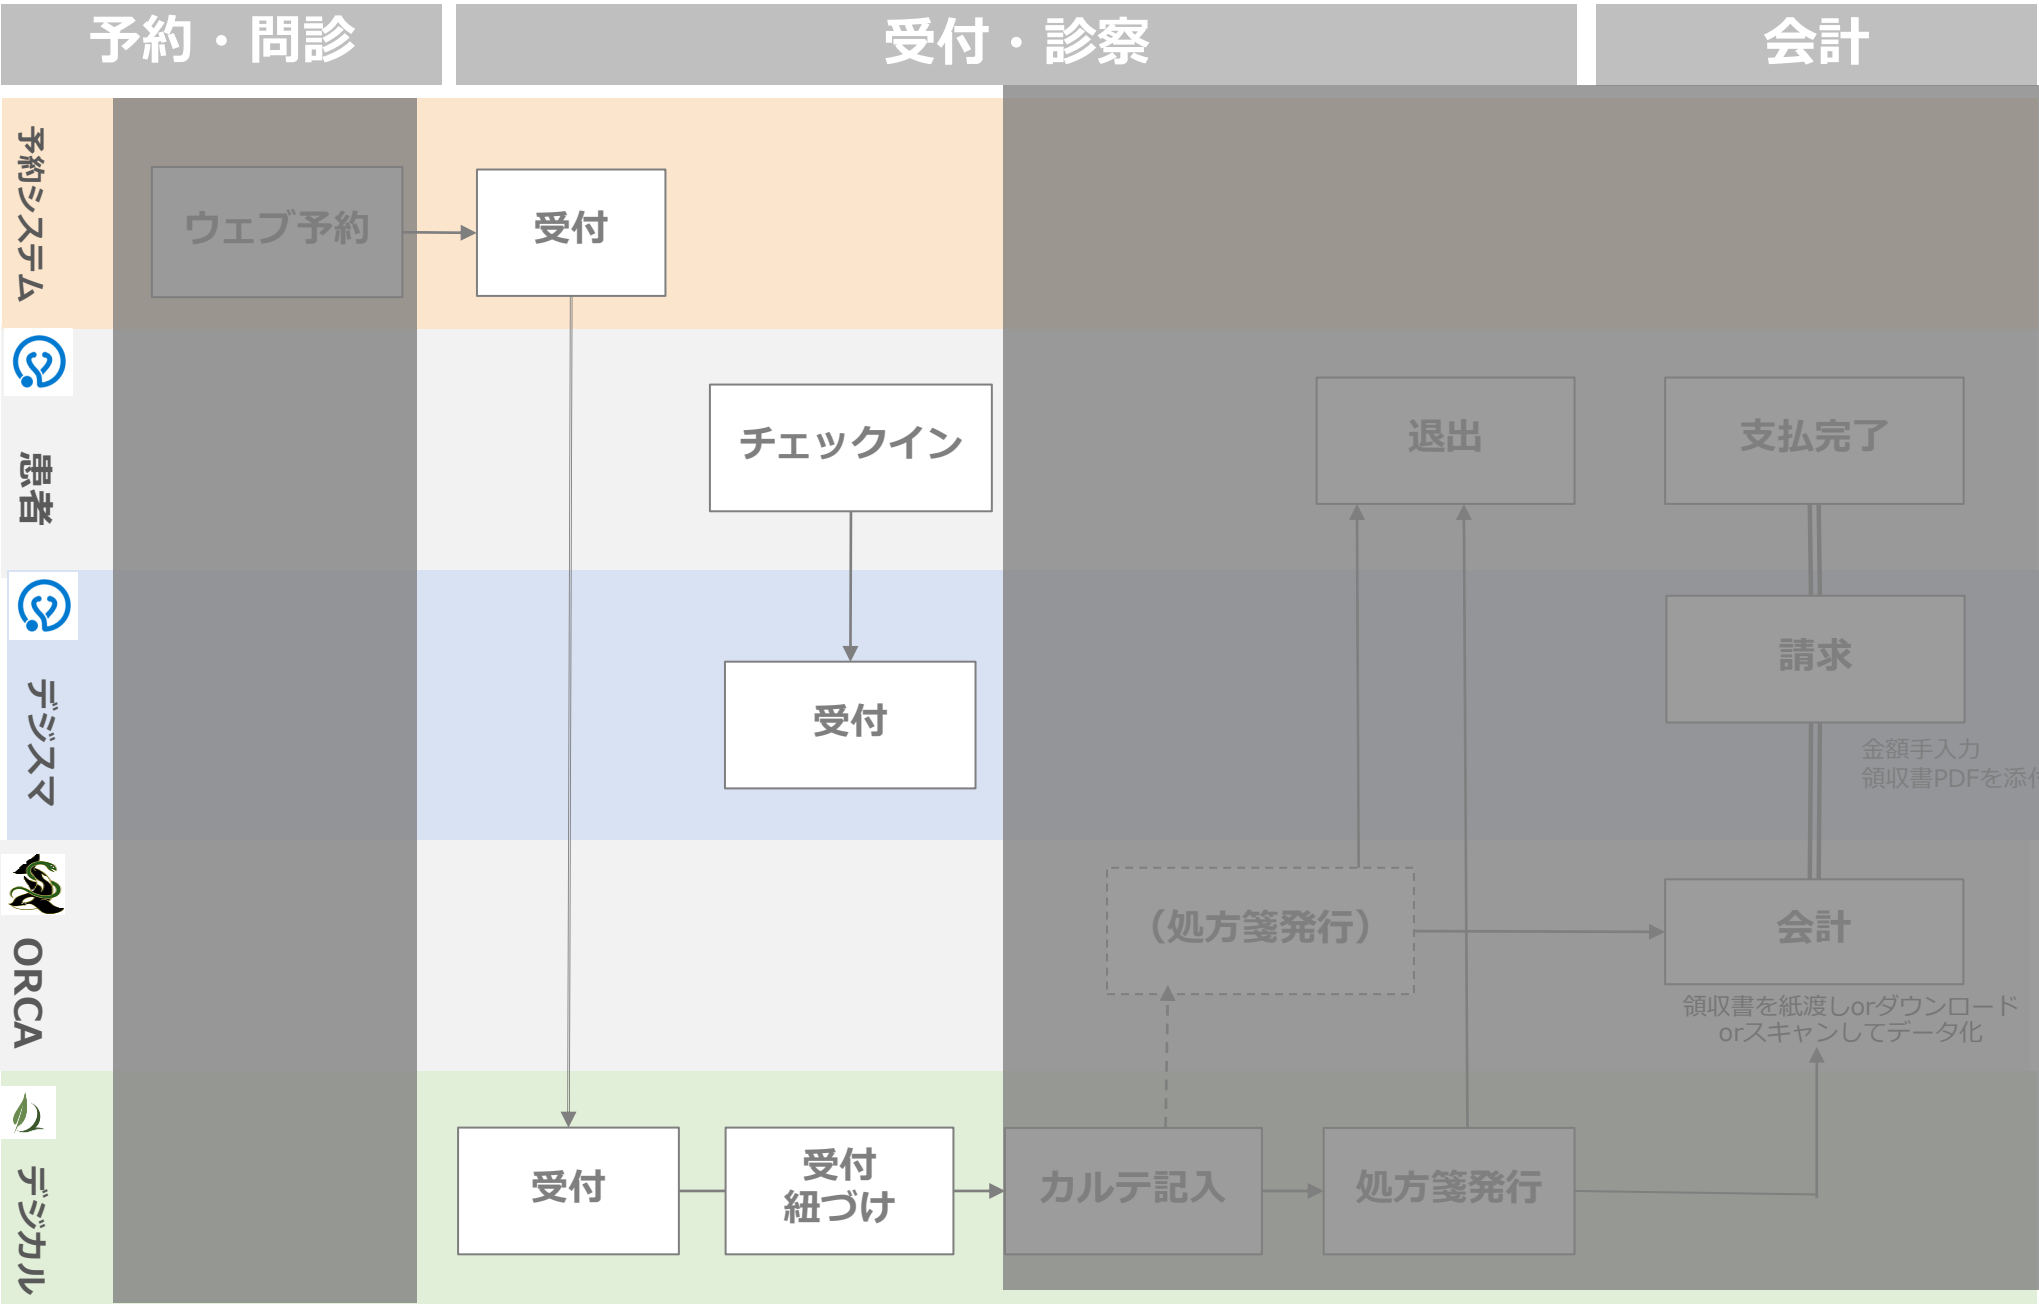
予約・問診

受付・診察

会計

予約システム

ウェブ予約

受付

患者

チェックイン

退出

支払完了

デジスマ

受付

請求

金額手入力
領収書PDFを添付

ORCA

（処方箋発行）

会計

領収書を紙渡しorダウンロード
orスキャンしてデータ化

デジカル

受付

受付
紐づけ

カルテ記入

処方箋発行